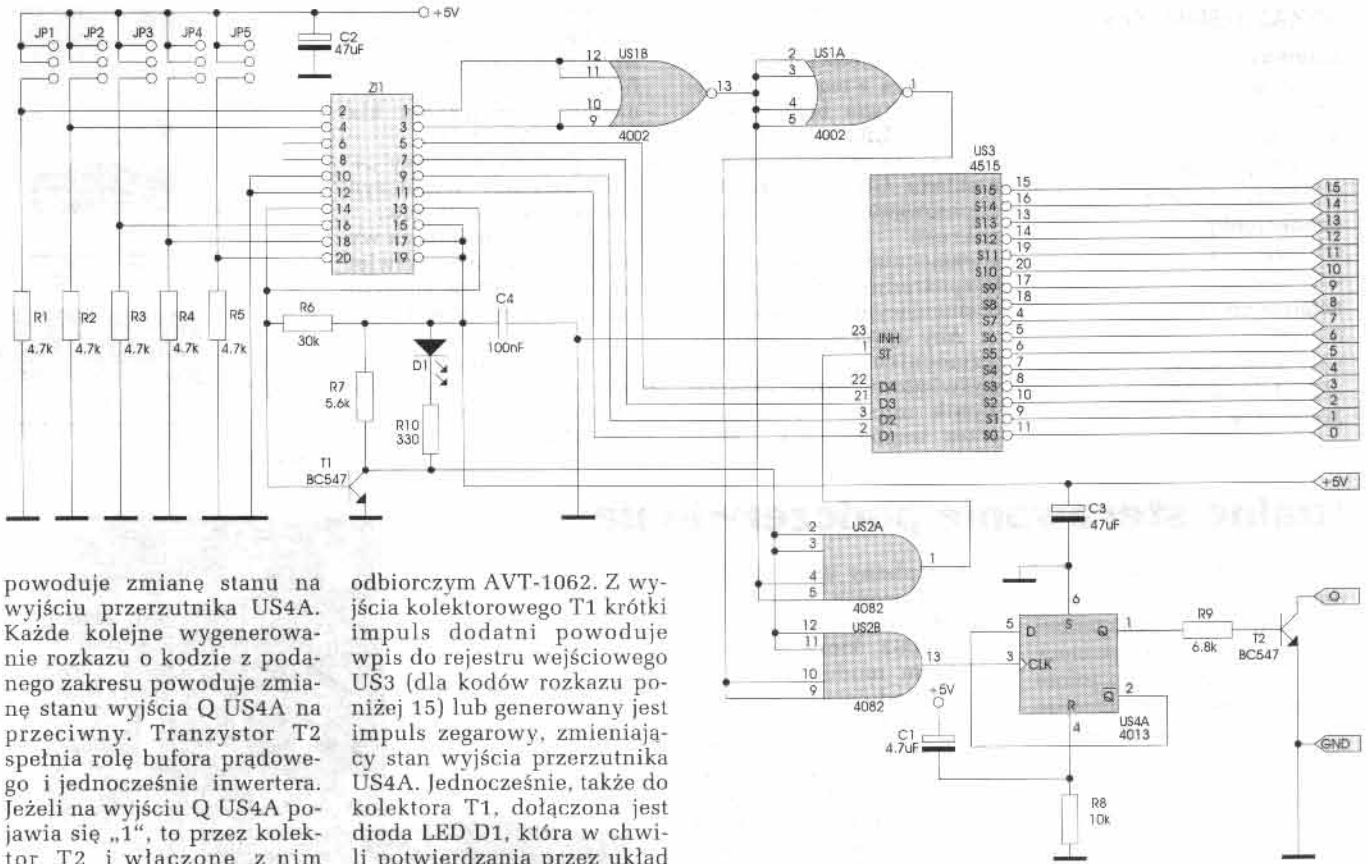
+5V
JP1 JP2 JP3 JP4 JP5
C2 47uF
Z1
2 1
4 3
6 5
8 7
10 9
12 11
14 13
16 15
18 17
20 19
12 US1B 11 10 9 13 4002
2 US1A 3 4 5 1 4002
US3 4515
S15 15
S14 16
S13 13
S12 14
S11 19
S10 20
S9 17
S8 18
S7 4
S6 5
S5 6
S4 7
S3 8
S2 10
S1 9
S0 11
15 14 13 12 11 10 9 8 7 6 5 4 3 2 1 0
23 INH
1 ST
22 D4
21 D3
3 D2
2 D1
R1 4.7k R2 4.7k R3 4.7k R4 4.7k R5 4.7k
R6 30k
C4 100nF
D1
R7 5.6k
R10 330
T1 BC547
+5V
C3 47uF
2 US2A 3 4 5 1 4082
12 US2B 11 10 9 13 4082
6
5 D S Q 1
3 CLK
Q 2
R 4
US4A 4013
R9 6.8k
T2 BC547
O
GND
+5V
C1 4.7uF
R8 10k

powoduje zmianę stanu na wyjściu przerzutnika US4A. Każde kolejne wygenerowanie rozkazu o kodzie z podanego zakresu powoduje zmianę stanu wyjścia Q US4A na przeciwny. Tranzystor T2 spełnia rolę bufora prądowego i jednocześnie inwertera. Jeżeli na wyjściu Q US4A pojawia się „1", to przez kolektor T2 i włączone z nim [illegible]

odbiorczym AVT-1062. Z wyjścia kolektorowego T1 krótki impuls dodatni powoduje wpis do rejestru wejściowego US3 (dla kodów rozkazu poniżej 15) lub generowany jest impuls zegarowy, zmieniający stan wyjścia przerzutnika US4A. Jednocześnie, także do kolektora T1, dołączona jest dioda LED D1, która w chwili potwierdzania przez układ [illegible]